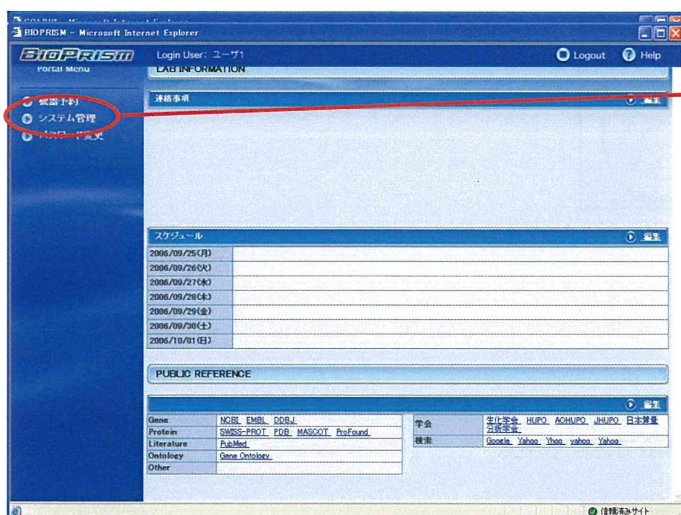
BIOPRISM - Microsoft Internet Explorer

BIOPRISM

Portal Menu

Login User: ユーザ1

Logout

Help

LAB INFORMATION

機器予約

システム管理

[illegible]

連絡事項

編集

スケジュール

編集

| | |
|---|---|
| 2006/09/25(月) | |
| 2006/09/26(火) | |
| 2006/09/27(水) | |
| 2006/09/28(木) | |
| 2006/09/29(金) | |
| 2006/09/30(土) | |
| 2006/10/01(日) | |

PUBLIC REFERENCE

編集

| | | | |
|---|---|---|---|
| Gene | NCBI EMBL DDBJ | 学会 | 生化学会 HUPO AOHUPO JHUPO 日本質量分析学会 |
| Protein | SWISS-PROT PDB MASCOT ProFound | 検索 | Google Yahoo Yhoo yahoo Yahoo |
| Literature | PubMed | | |
| Ontology | Gene Ontology | | |
| Other | | | |

信頼済みサイト